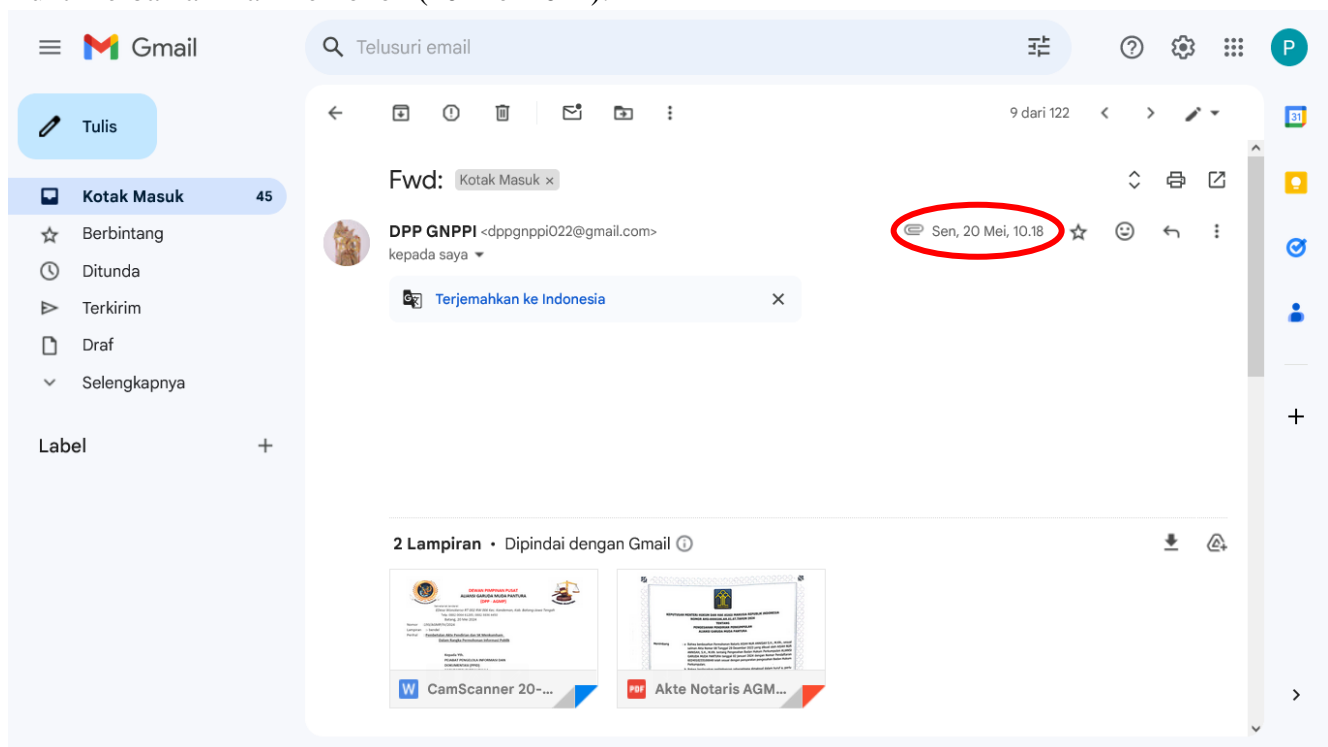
Gmail

Telusuri email

P

Tulis

Kotak Masuk 45

Berbintang

Ditunda

Terkirim

Draf

Selengkapnya

Label +

9 dari 122

Fwd: Kotak Masuk ×

DPP GNPPI <dppgnppi022@gmail.com>

kepada saya

Sen, 20 Mei, 10.18

Terjemahkan ke Indonesia ×

2 Lampiran • Dipindai dengan Gmail

CamScanner 20-...

PDF Akte Notaris AGM...

31

+